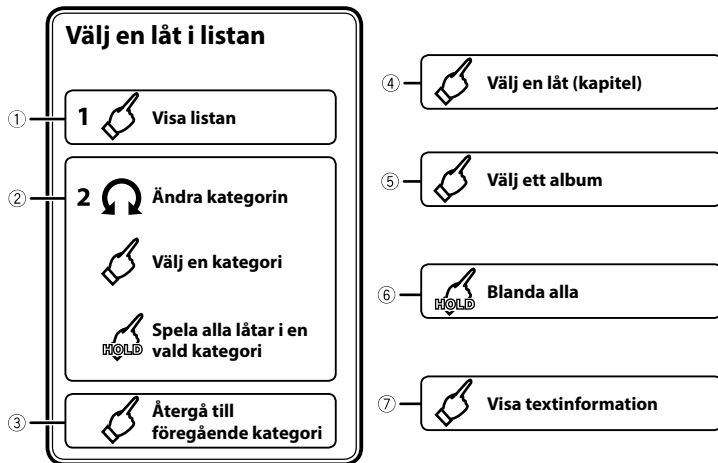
Välj en låt i listan

① 1 Visa listan

② 2 Ändra kategorin

Välj en kategori

HOLD Spela alla låtar i en vald kategori

③ Återgå till föregående kategori

④ Välj en låt (kapitel)

⑤ Välj ett album

⑥ HOLD Blanda alla

⑦ Visa textinformation